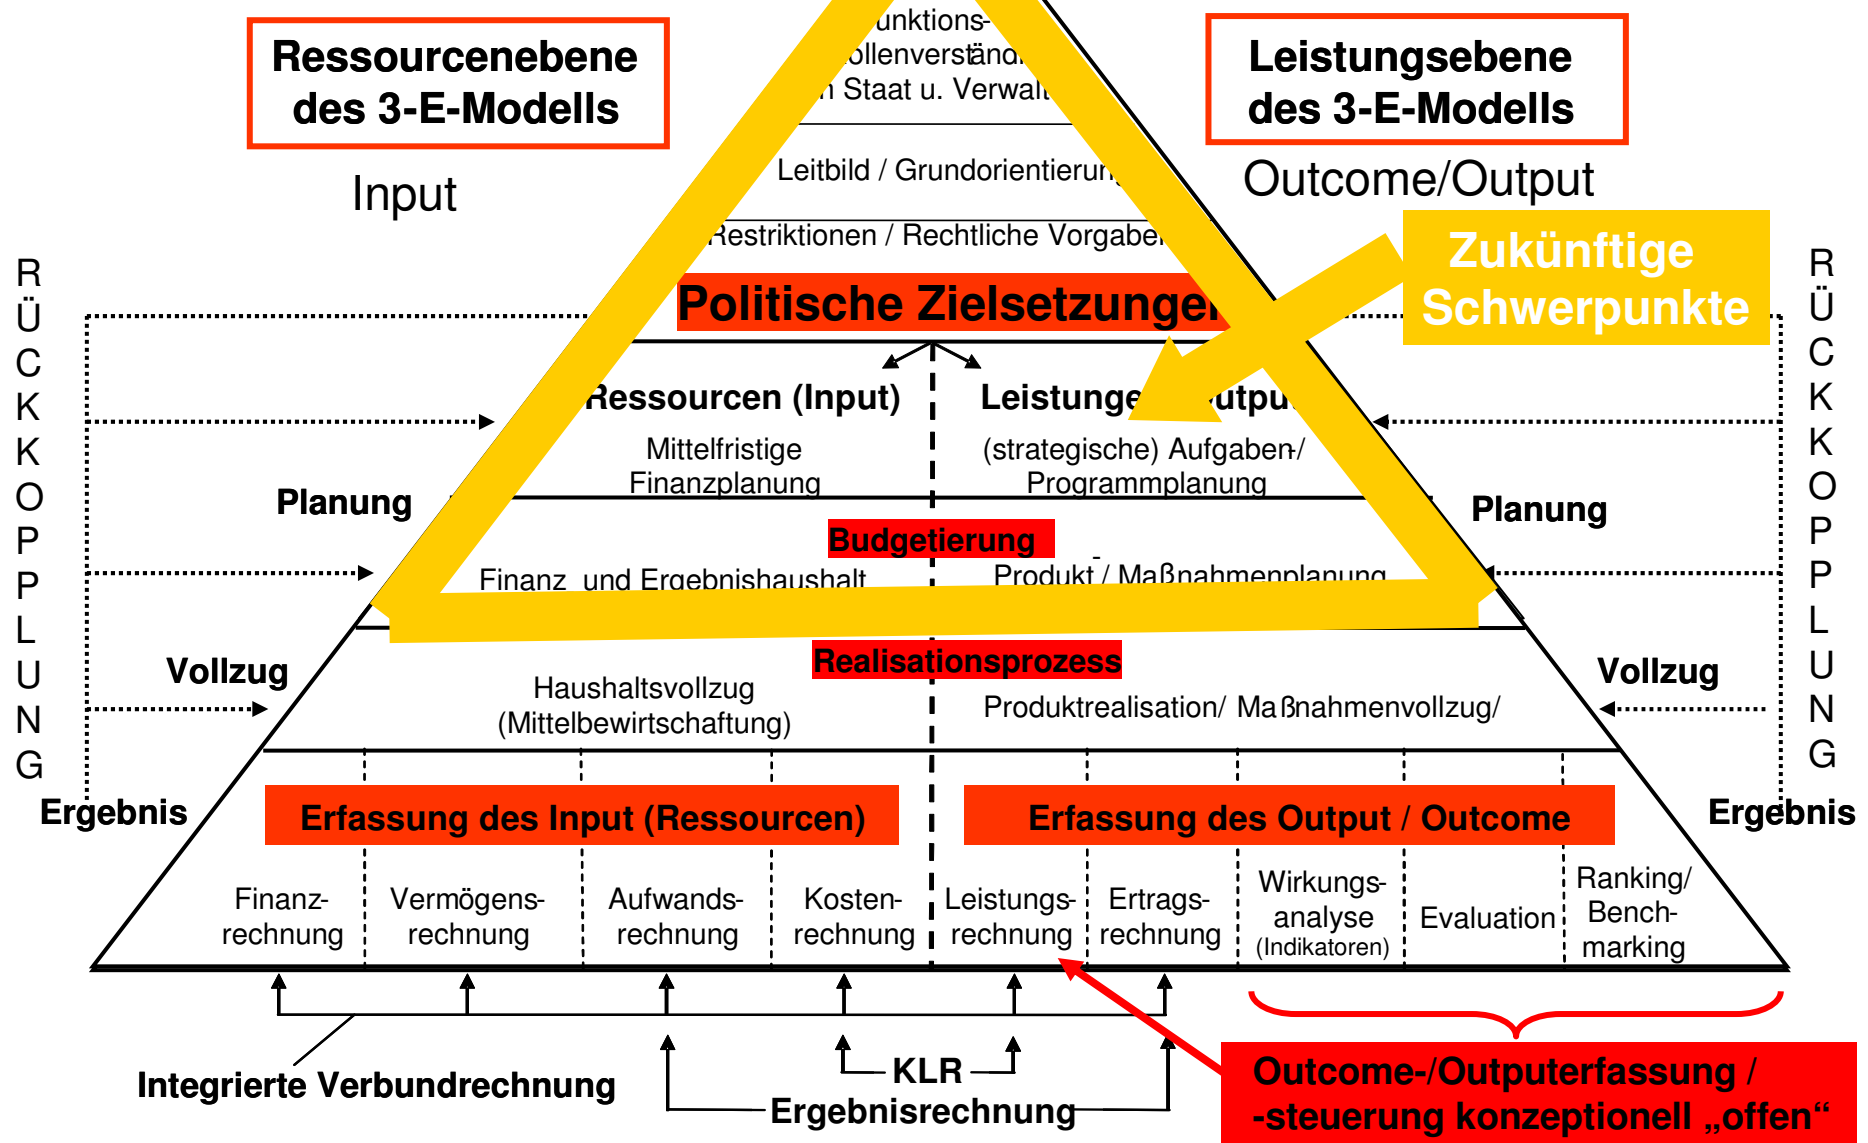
Ressourcenebene des 3-E-Modells

Input

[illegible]unktions-
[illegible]ollenverständ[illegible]
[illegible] Staat u. Verwal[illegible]

Leistungsebene des 3-E-Modells

Outcome/Output

Leitbild / Grundorientierun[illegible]

Restriktionen / Rechtliche Vorgabe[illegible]

Zukünftige Schwerpunkte

R Ü C K K O P P L U N G

R Ü C K K O P P L U N G

Politische Zielsetzunge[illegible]

Ressourcen (Input)

Leistunge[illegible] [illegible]utpu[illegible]

Mittelfristige Finanzplanung

(strategische) Aufgaben/ Programmplanung

Planung

Planung

Budgetierung

Finanz und Ergebnishaushalt

Produkt / Maßnahmenplanung

Realisationsprozess

Vollzug

Vollzug

Haushaltsvollzug (Mittelbewirtschaftung)

Produktrealisation/ Maßnahmenvollzug/

Ergebnis

Ergebnis

Erfassung des Input (Ressourcen)

Erfassung des Output / Outcome

| Finanzrechnung | Vermögensrechnung | Aufwandsrechnung | Kostenrechnung | Leistungsrechnung | Ertragsrechnung | Wirkungsanalyse (Indikatoren) | Evaluation | Ranking/ Benchmarking |
|---|---|---|---|---|---|---|---|---|

Integrierte Verbundrechnung

KLR

Ergebnisrechnung

Outcome-/Outputerfassung / -steuerung konzeptionell „offen“